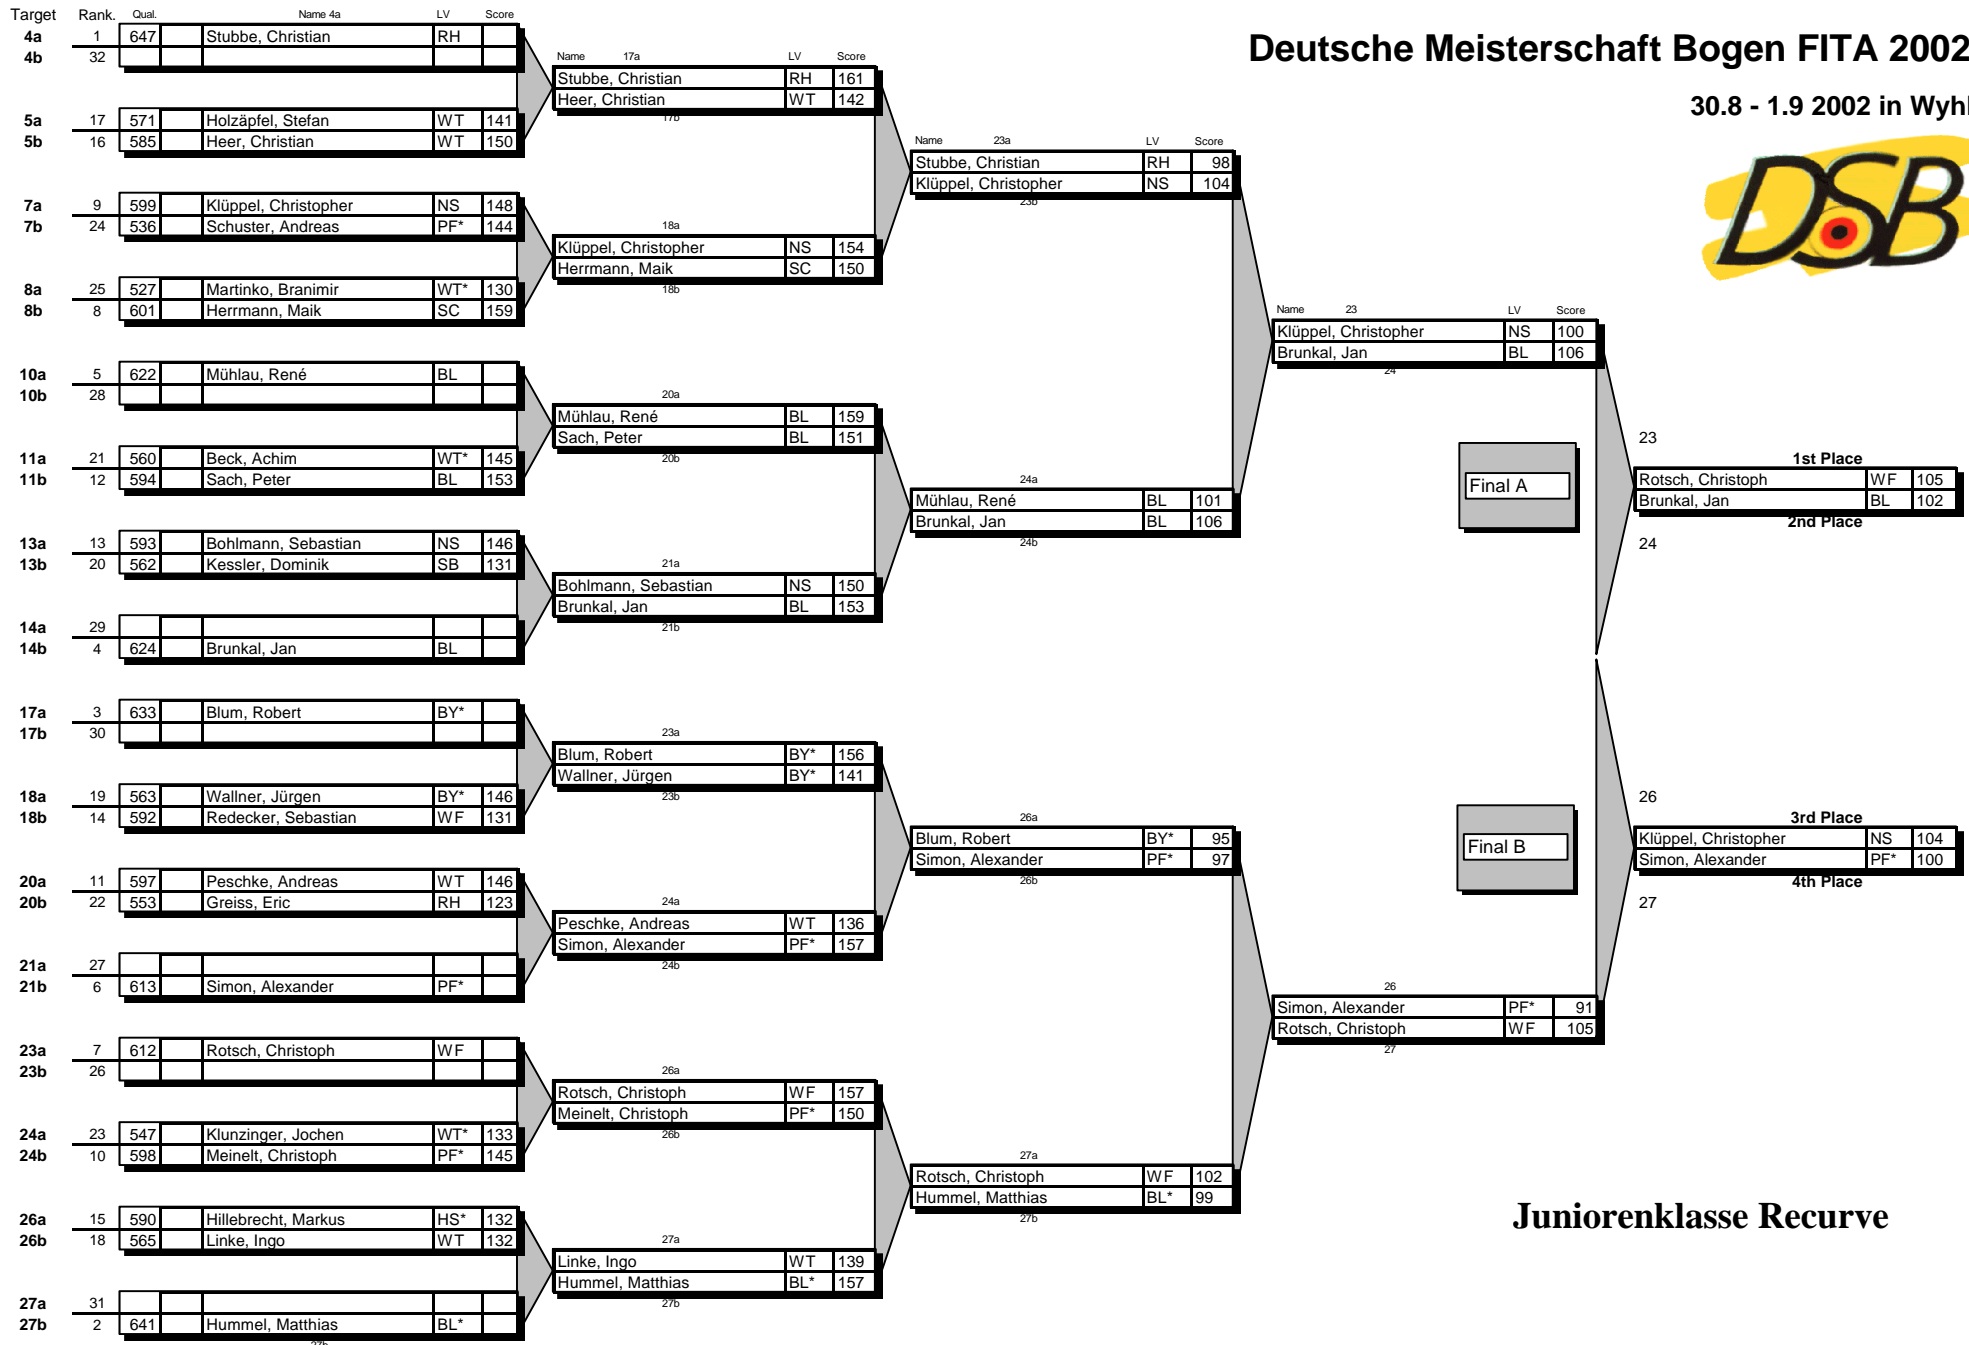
Deutsche Meisterschaft Bogen FITA 2002

30.8 - 1.9 2002 in Wyhl

DSB

| Target | Rank. | Qual. | | Name 4a | LV | Score |
|---|---|---|---|---|---|---|
| 4a | 1 | 647 | | Stubbe, Christian | RH | |
| 4b | 32 | | | | | |
| 5a | 17 | 571 | | Holzäpfel, Stefan | WT | 141 |
| 5b | 16 | 585 | | Heer, Christian | WT | 150 |
| 7a | 9 | 599 | | Klüppel, Christopher | NS | 148 |
| 7b | 24 | 536 | | Schuster, Andreas | PF* | 144 |
| 8a | 25 | 527 | | Martinko, Branimir | WT* | 130 |
| 8b | 8 | 601 | | Herrmann, Maik | SC | 159 |
| 10a | 5 | 622 | | Mühlau, René | BL | |
| 10b | 28 | | | | | |
| 11a | 21 | 560 | | Beck, Achim | WT* | 145 |
| 11b | 12 | 594 | | Sach, Peter | BL | 153 |
| 13a | 13 | 593 | | Bohlmann, Sebastian | NS | 146 |
| 13b | 20 | 562 | | Kessler, Dominik | SB | 131 |
| 14a | 29 | | | | | |
| 14b | 4 | 624 | | Brunkal, Jan | BL | |
| 17a | 3 | 633 | | Blum, Robert | BY* | |
| 17b | 30 | | | | | |
| 18a | 19 | 563 | | Wallner, Jürgen | BY* | 146 |
| 18b | 14 | 592 | | Redecker, Sebastian | WF | 131 |
| 20a | 11 | 597 | | Peschke, Andreas | WT | 146 |
| 20b | 22 | 553 | | Greiss, Eric | RH | 123 |
| 21a | 27 | | | | | |
| 21b | 6 | 613 | | Simon, Alexander | PF* | |
| 23a | 7 | 612 | | Rotsch, Christoph | WF | |
| 23b | 26 | | | | | |
| 24a | 23 | 547 | | Klunzinger, Jochen | WT* | 133 |
| 24b | 10 | 598 | | Meinelt, Christoph | PF* | 145 |
| 26a | 15 | 590 | | Hillebrecht, Markus | HS* | 132 |
| 26b | 18 | 565 | | Linke, Ingo | WT | 132 |
| 27a | 31 | | | | | |
| 27b | 2 | 641 | | Hummel, Matthias | BL* | |

| Name 17a | LV | Score |
|---|---|---|
| Stubbe, Christian | RH | 161 |
| Heer, Christian | WT | 142 |
| 18a | | |
| Klüppel, Christopher | NS | 154 |
| Herrmann, Maik | SC | 150 |
| 20a | | |
| Mühlau, René | BL | 159 |
| Sach, Peter | BL | 151 |
| 21a | | |
| Bohlmann, Sebastian | NS | 150 |
| Brunkal, Jan | BL | 153 |
| 23a | | |
| Blum, Robert | BY* | 156 |
| Wallner, Jürgen | BY* | 141 |
| 24a | | |
| Peschke, Andreas | WT | 136 |
| Simon, Alexander | PF* | 157 |
| 26a | | |
| Rotsch, Christoph | WF | 157 |
| Meinelt, Christoph | PF* | 150 |
| 27a | | |
| Linke, Ingo | WT | 139 |
| Hummel, Matthias | BL* | 157 |

| Name 23a | LV | Score |
|---|---|---|
| Stubbe, Christian | RH | 98 |
| Klüppel, Christopher | NS | 104 |
| 24a | | |
| Mühlau, René | BL | 101 |
| Brunkal, Jan | BL | 106 |
| 26a | | |
| Blum, Robert | BY* | 95 |
| Simon, Alexander | PF* | 97 |
| 27a | | |
| Rotsch, Christoph | WF | 102 |
| Hummel, Matthias | BL* | 99 |

| Name 23 | LV | Score |
|---|---|---|
| Klüppel, Christopher | NS | 100 |
| Brunkal, Jan | BL | 106 |
| 26 | | |
| Simon, Alexander | PF* | 91 |
| Rotsch, Christoph | WF | 105 |

Final A

23

1st Place
| | | |
|---|---|---|
| Rotsch, Christoph | WF | 105 |
| Brunkal, Jan | BL | 102 |
2nd Place

24

Final B

26

3rd Place
| | | |
|---|---|---|
| Klüppel, Christopher | NS | 104 |
| Simon, Alexander | PF* | 100 |
4th Place

27

Juniorenklasse Recurve